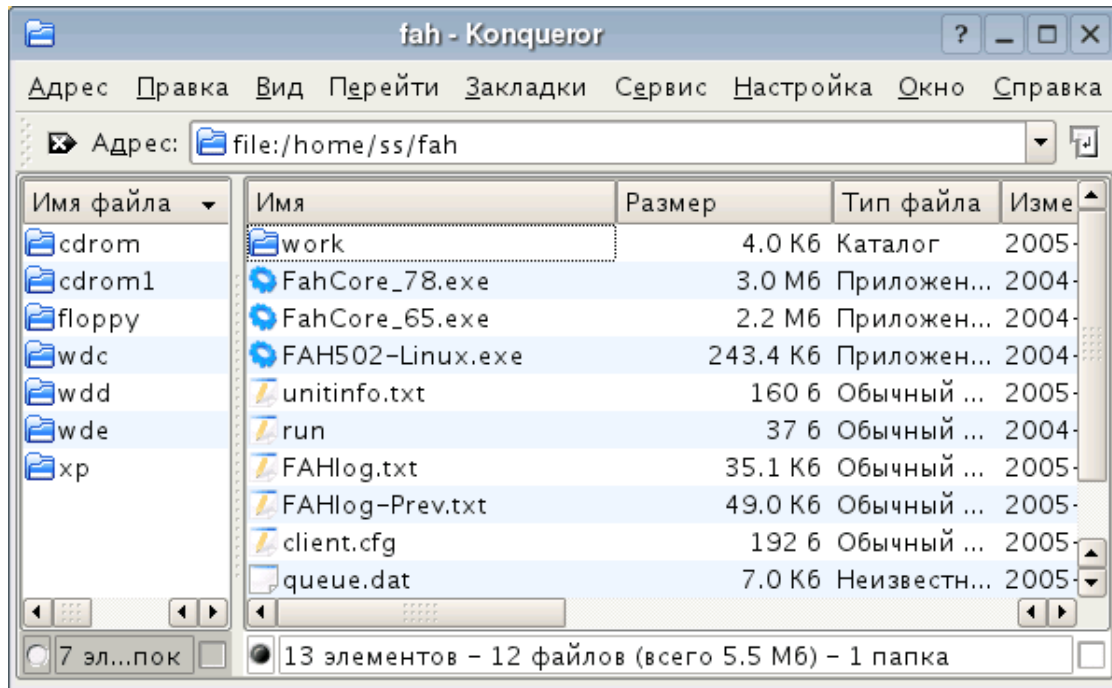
fah - Konqueror

Адрес Правка Вид Перейти Закладки Сервис Настройка Окно Справка

Адрес: file:/home/ss/fah

| Имя файла |
|---|
| cdrom |
| cdrom1 |
| floppy |
| wdc |
| wdd |
| wde |
| xp |

| Имя | Размер | Тип файла | Изме |
|---|---|---|---|
| work | 4.0 Кб | Каталог | 2005- |
| FahCore_78.exe | 3.0 Мб | Приложен... | 2004- |
| FahCore_65.exe | 2.2 Мб | Приложен... | 2004- |
| FAH502-Linux.exe | 243.4 Кб | Приложен... | 2004- |
| unitinfo.txt | 160 б | Обычный ... | 2005- |
| run | 37 б | Обычный ... | 2004- |
| FAHlog.txt | 35.1 Кб | Обычный ... | 2005- |
| FAHlog-Prev.txt | 49.0 Кб | Обычный ... | 2005- |
| client.cfg | 192 б | Обычный ... | 2005- |
| queue.dat | 7.0 Кб | Неизвестн... | 2005- |

7 эл...пок

13 элементов - 12 файлов (всего 5.5 Мб) - 1 папка